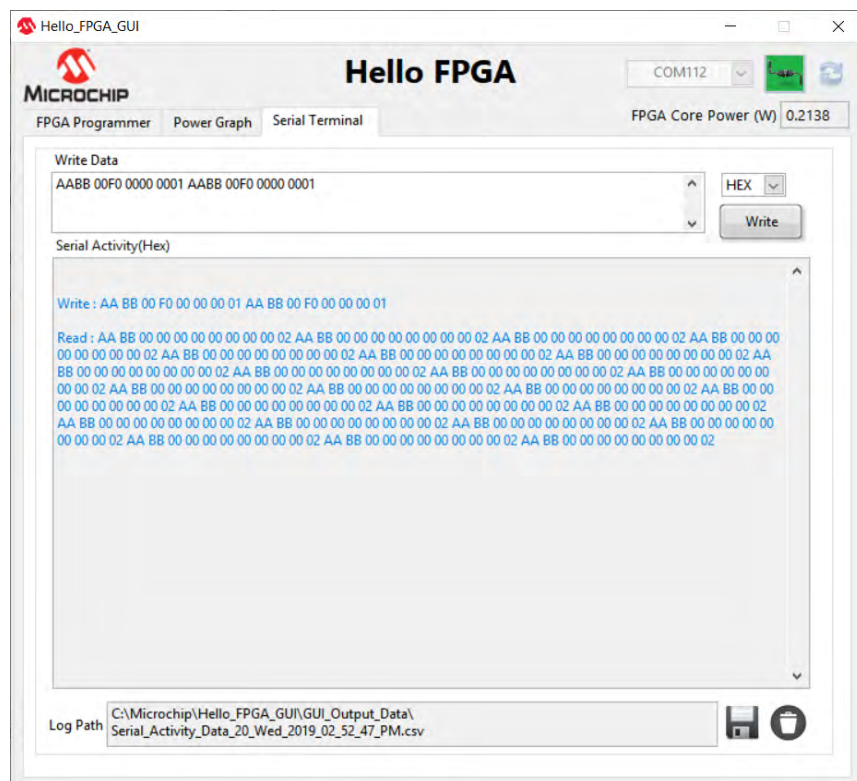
Hello_FPGA_GUI

MICROCHIP

Hello FPGA

COM112

FPGA Programmer | Power Graph | Serial Terminal

FPGA Core Power (W) 0.2138

Write Data

AABB 00F0 0000 0001 AABB 00F0 0000 0001

HEX

Write

Serial Activity(Hex)

Write : AA BB 00 F0 00 00 00 01 AA BB 00 F0 00 00 00 01

Read : AA BB 00 00 00 00 00 00 00 00 02 AA BB 00 00 00 00 00 00 00 00 02 AA BB 00 00 00 00 00 00 00 00 02 AA BB 00 00 00 00 00 00 00 00 02 AA BB 00 00 00 00 00 00 00 00 02 AA BB 00 00 00 00 00 00 00 00 02 AA BB 00 00 00 00 00 00 00 00 02 AA BB 00 00 00 00 00 00 00 00 02 AA BB 00 00 00 00 00 00 00 00 02 AA BB 00 00 00 00 00 00 00 00 02 AA BB 00 00 00 00 00 00 00 00 02 AA BB 00 00 00 00 00 00 00 00 02 AA BB 00 00 00 00 00 00 00 00 02 AA BB 00 00 00 00 00 00 00 00 02 AA BB 00 00 00 00 00 00 00 00 02 AA BB 00 00 00 00 00 00 00 00 02 AA BB 00 00 00 00 00 00 00 00 02 AA BB 00 00 00 00 00 00 00 00 02 AA BB 00 00 00 00 00 00 00 00 02 AA BB 00 00 00 00 00 00 00 00 02 AA BB 00 00 00 00 00 00 00 00 02 AA BB 00 00 00 00 00 00 00 00 02 AA BB 00 00 00 00 00 00 00 00 02 AA BB 00 00 00 00 00 00 00 00 02 AA BB 00 00 00 00 00 00 00 00 02 AA BB 00 00 00 00 00 00 00 00 02 AA BB 00 00 00 00 00 00 00 00 02 AA BB 00 00 00 00 00 00 00 00 02

Log Path C:\Microchip\Hello_FPGA_GUI\GUI_Output_Data\Serial_Activity_Data_20_Wed_2019_02_52_47_PM.csv